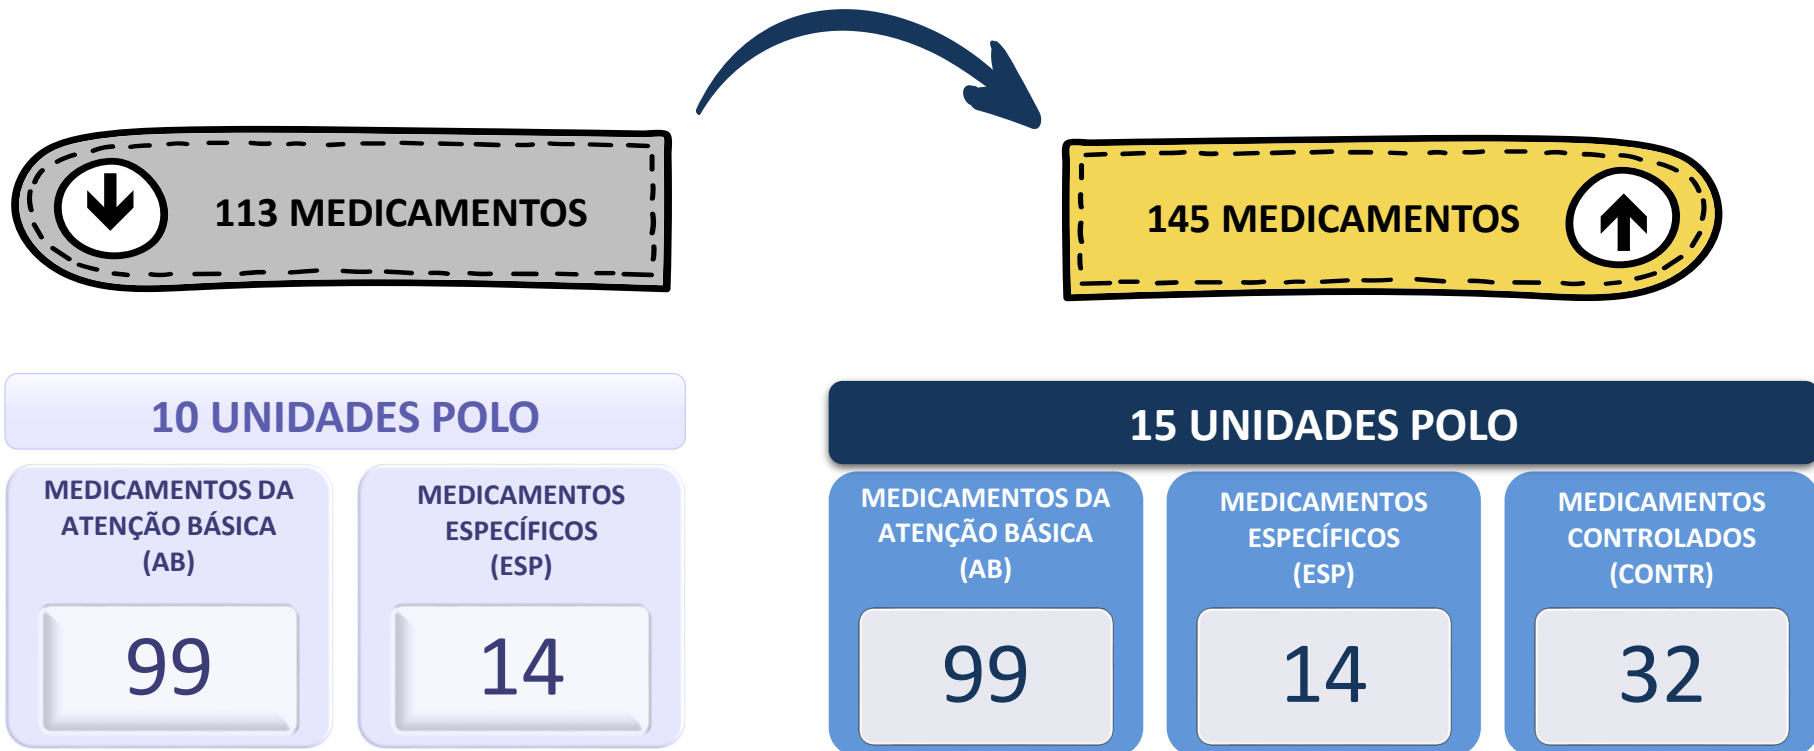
113 MEDICAMENTOS

145 MEDICAMENTOS

10 UNIDADES POLO

MEDICAMENTOS DA ATENÇÃO BÁSICA (AB)

99

MEDICAMENTOS ESPECÍFICOS (ESP)

14

15 UNIDADES POLO

MEDICAMENTOS DA ATENÇÃO BÁSICA (AB)

99

MEDICAMENTOS ESPECÍFICOS (ESP)

14

MEDICAMENTOS CONTROLADOS (CONTR)

32